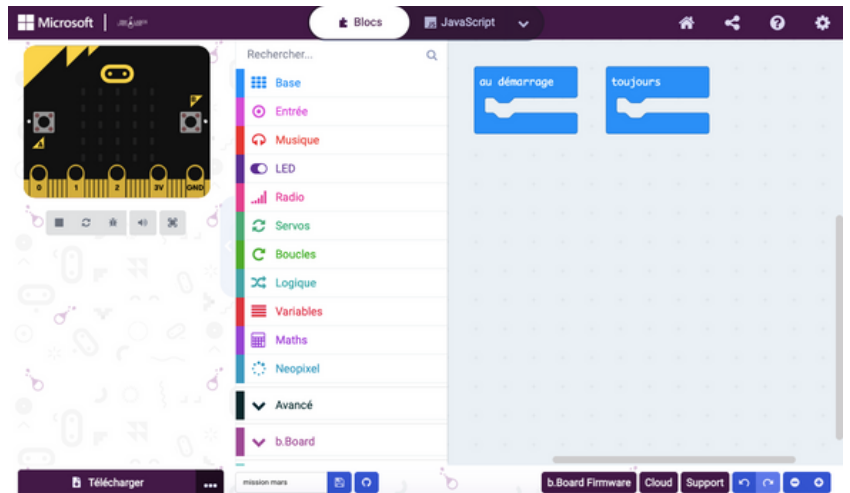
Microsoft | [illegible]

Blocs
JavaScript

Rechercher...

Base
Entrée
Musique
LED
Radio
Servos
Boucles
Logique
Variables
Maths
Neopixel
Avancé
b.Board

au démarrage
toujours

0 1 2 3V GND

Télécharger
...
mission mars
b.Board Firmware
Cloud
Support